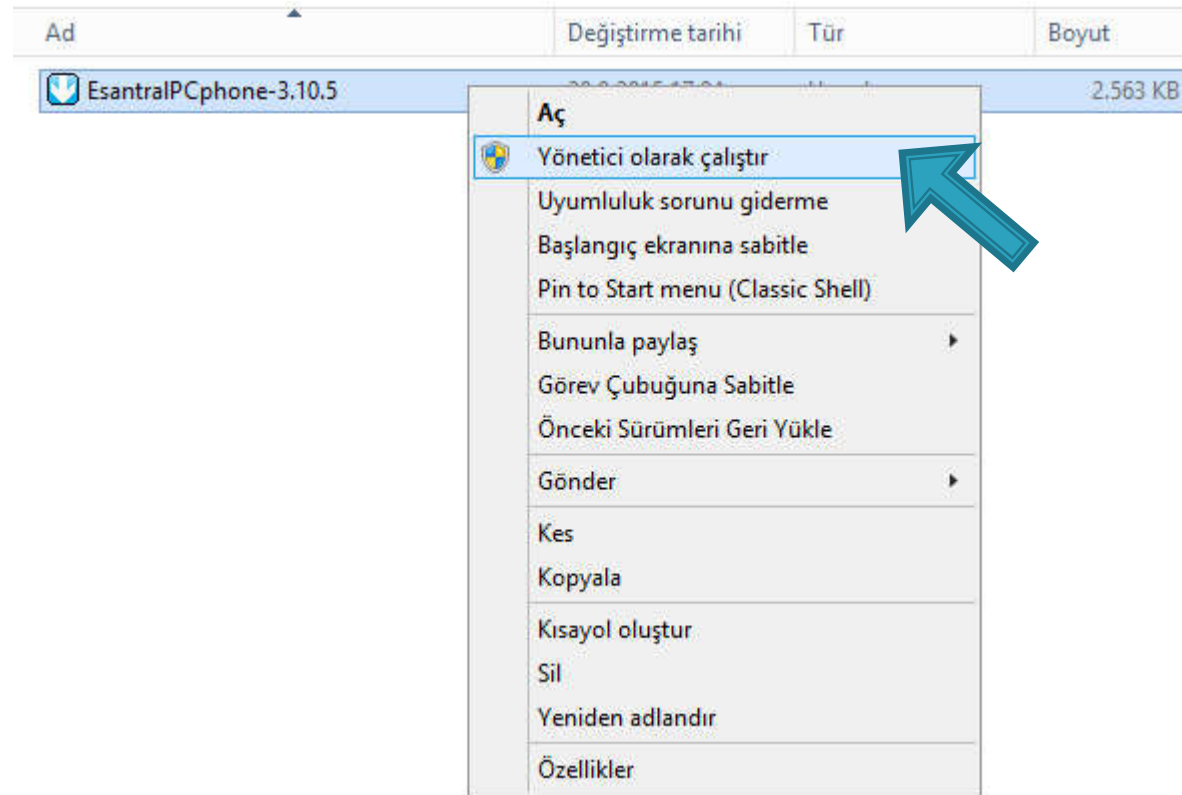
| Ad | Değiştirme tarihi | Tür | Boyut |
|---|---|---|---|
| EsantralPCphone-3.10.5 | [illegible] | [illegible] | 2.563 KB |

Aç
Yönetici olarak çalıştır
Uyumluluk sorunu giderme
Başlangıç ekranına sabitle
Pin to Start menu (Classic Shell)
Bununla paylaş
Görev Çubuğuna Sabitle
Önceki Sürümleri Geri Yükle
Gönder
Kes
Kopyala
Kısayol oluştur
Sil
Yeniden adlandır
Özellikler